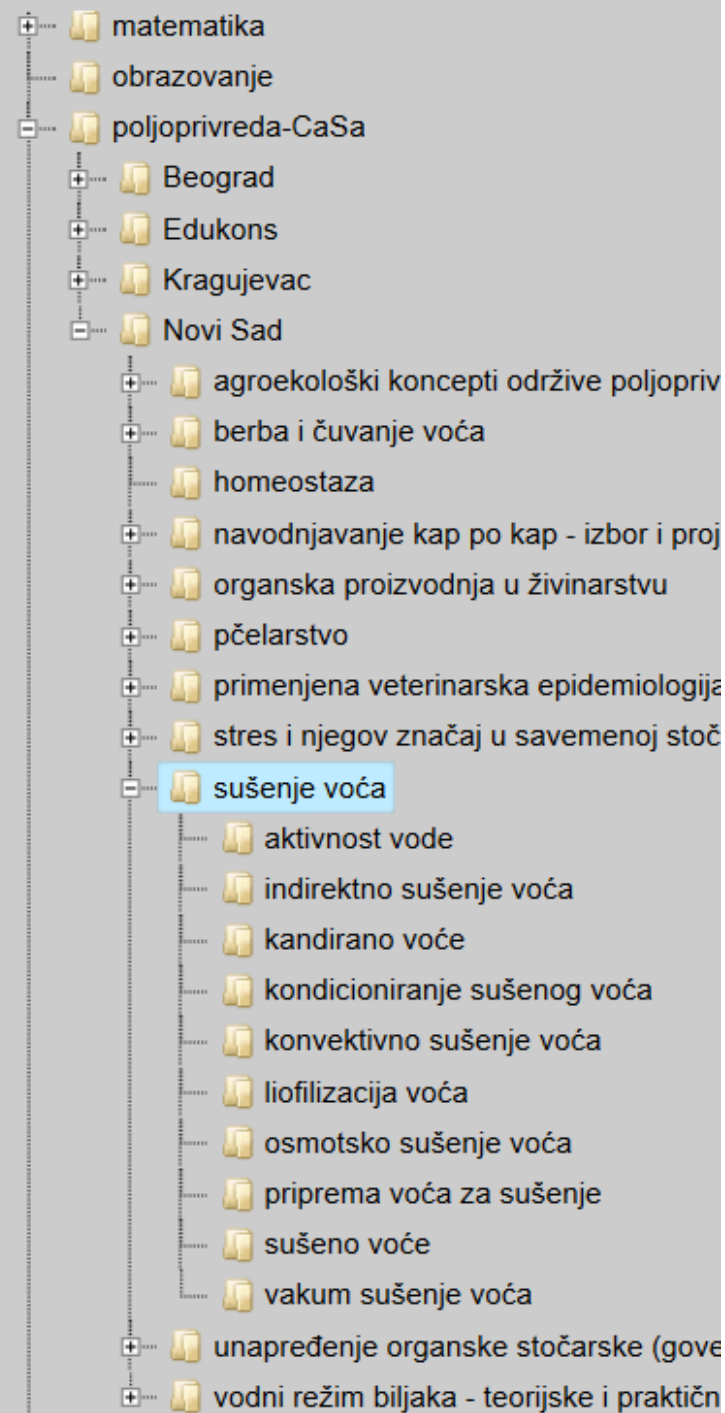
matematika
obrazovanje
poljoprivreda-CaSa
Beograd
Edukons
Kragujevac
Novi Sad
agroekološki koncepti održive poljopriv
berba i čuvanje voća
homeostaza
navodnjavanje kap po kap - izbor i proj
organska proizvodnja u živinarstvu
pčelarstvo
primenjena veterinarska epidemiologija
stres i njegov značaj u savemenoj stoča
sušenje voća
aktivnost vode
indirektno sušenje voća
kandirano voće
kondicioniranje sušenog voća
konvektivno sušenje voća
liofilizacija voća
osmotsko sušenje voća
priprema voća za sušenje
sušeno voće
vakum sušenje voća
unapređenje organske stočarske (gove
vodni režim biljaka - teorijske i praktičn